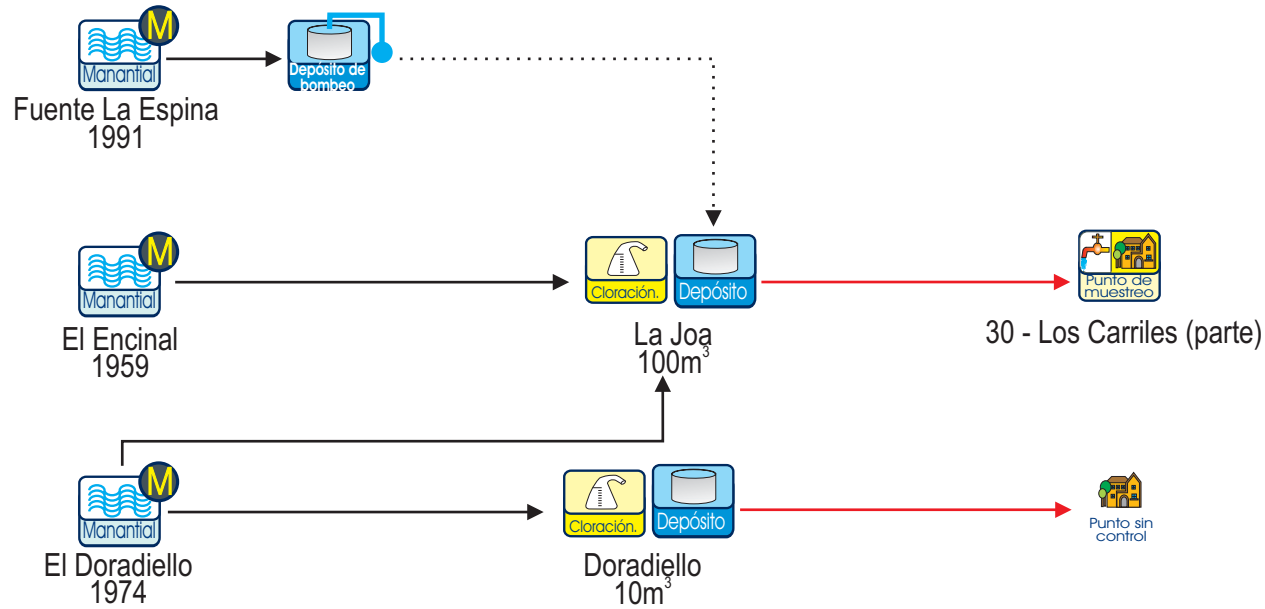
M
Manantial
Fuente La Espina
1991

Depósito de bombeo

M
Manantial
El Encinal
1959

Cloración.
Depósito
La Joa
$100m^3$

Punto de muestreo
30 - Los Carriles (parte)

M
Manantial
El Doradiello
1974

Cloración.
Depósito
Doradiello
$10m^3$

Punto sin control